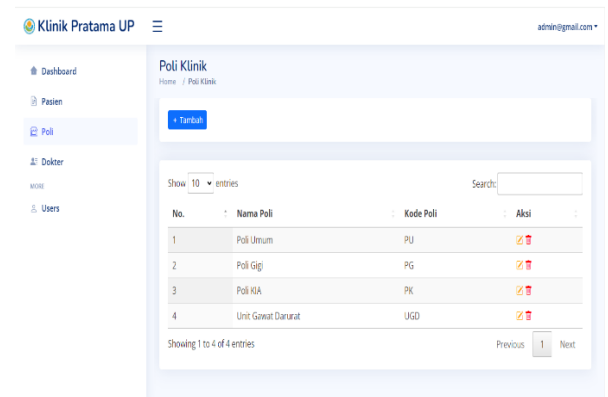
Klinik Pratama UP ☰ admin@gmail.com ▾

Dashboard

Pasien

Poli

Dokter

MORE

Users

Poli Klinik

Home / Poli Klinik

+ Tambah

Show 10 ▾ entries

Search:

| No. | Nama Poli | Kode Poli | Aksi |
|---|---|---|---|
| 1 | Poli Umum | PU | |
| 2 | Poli Gigi | PG | |
| 3 | Poli KIA | PK | |
| 4 | Unit Gawat Darurat | UGD | |

Showing 1 to 4 of 4 entries

Previous 1 Next